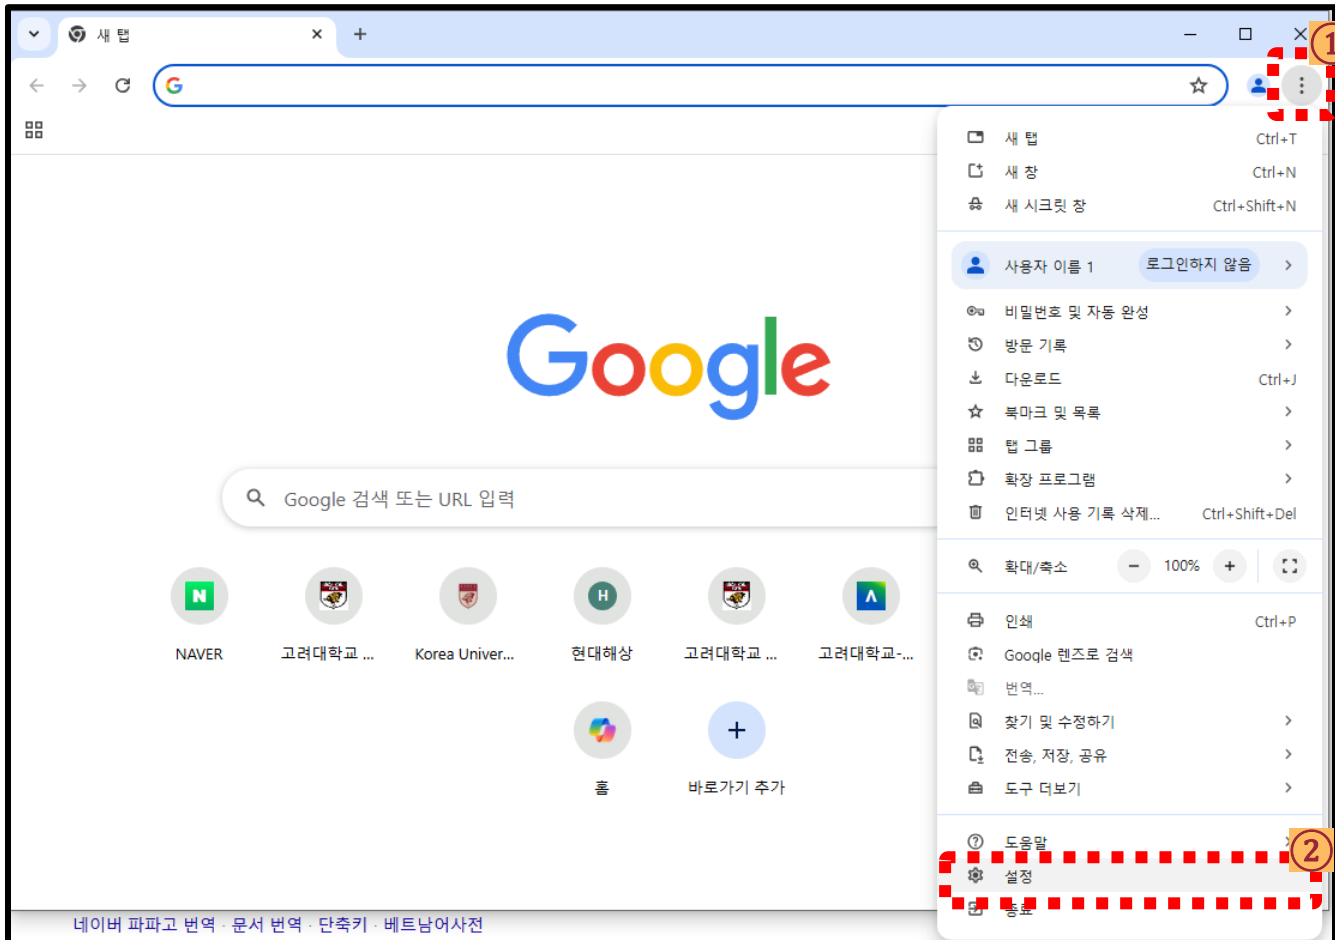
새 탭
①
새 탭 Ctrl+T
새 창 Ctrl+N
새 시크릿 창 Ctrl+Shift+N
사용자 이름 1 로그인하지 않음
비밀번호 및 자동 완성
방문 기록
다운로드 Ctrl+J
북마크 및 목록
탭 그룹
확장 프로그램
인터넷 사용 기록 삭제... Ctrl+Shift+Del
확대/축소 − 100% +
인쇄 Ctrl+P
Google 렌즈로 검색
번역...
찾기 및 수정하기
전송, 저장, 공유
도구 더보기
도움말
②
설정
종료

Google

Google 검색 또는 URL 입력

NAVER
고려대학교 ...
Korea Univer...
현대해상
고려대학교 ...
고려대학교-...
홈
바로가기 추가

네이버 파파고 번역 · 문서 번역 · 단축키 · 베트남어사전